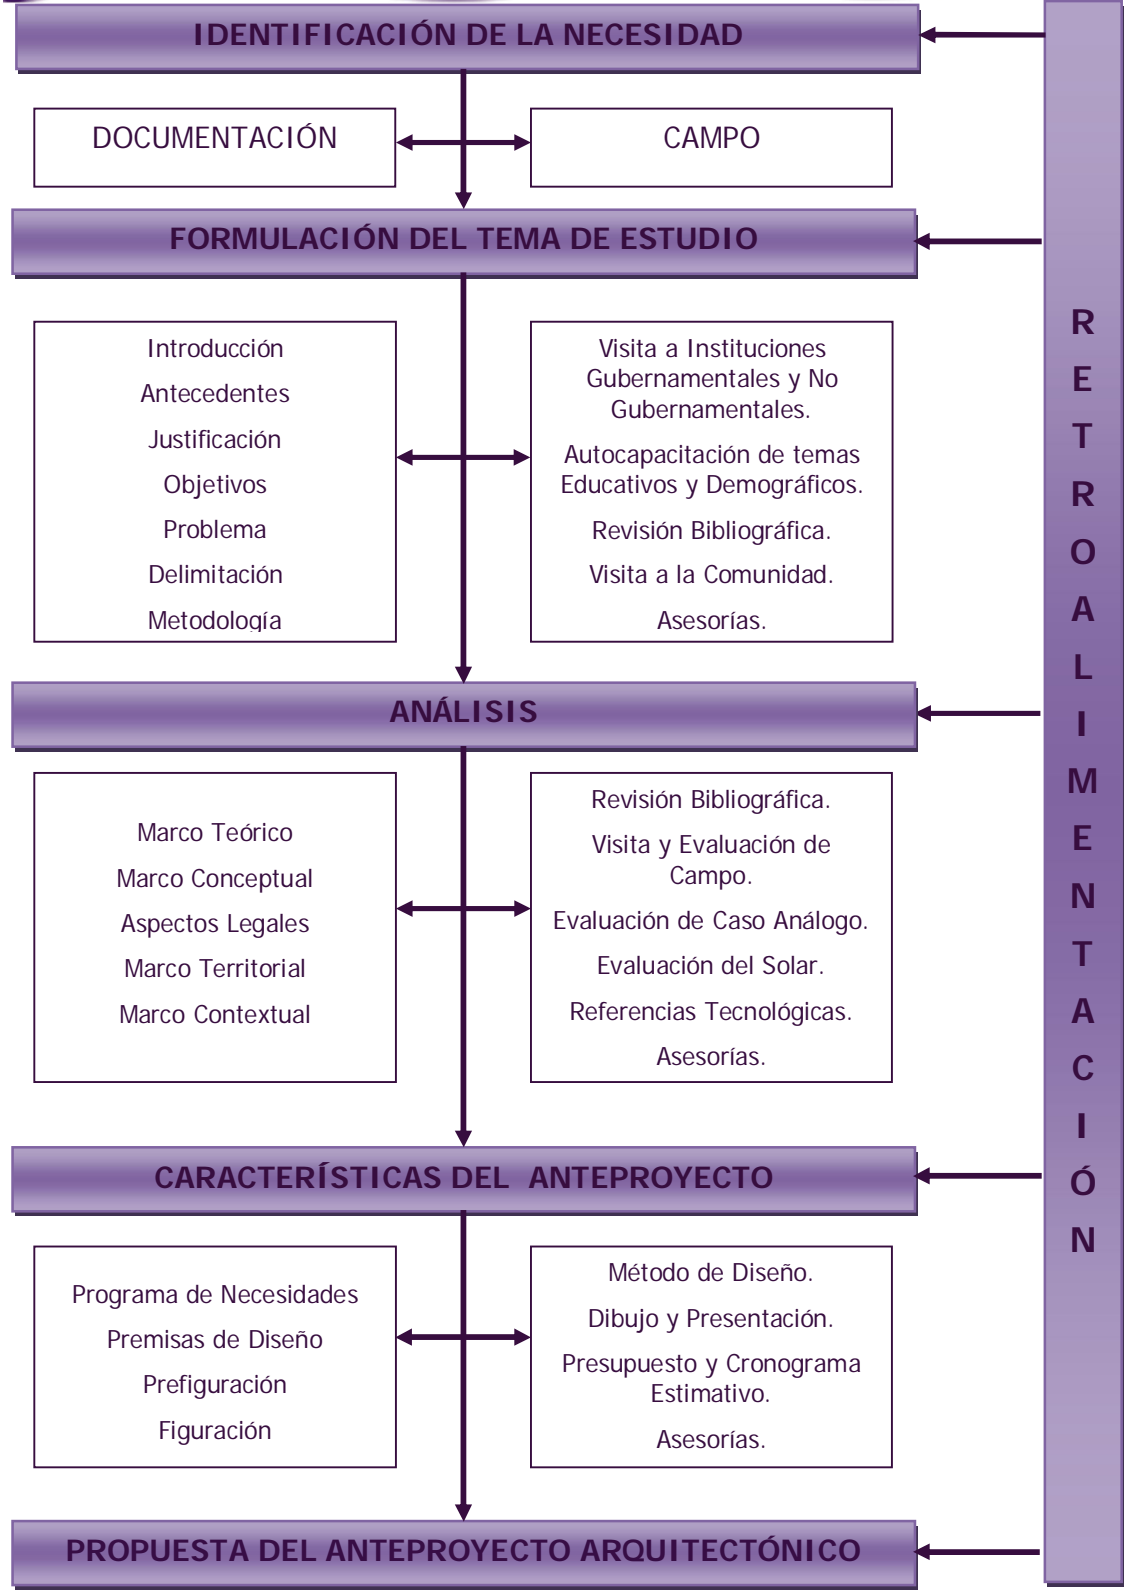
IDENTIFICACIÓN DE LA NECESIDAD

DOCUMENTACIÓN

CAMPO

FORMULACIÓN DEL TEMA DE ESTUDIO

Introducción
Antecedentes
Justificación
Objetivos
Problema
Delimitación
Metodología

Visita a Instituciones Gubernamentales y No Gubernamentales.
Autocapacitación de temas Educativos y Demográficos.
Revisión Bibliográfica.
Visita a la Comunidad.
Asesorías.

ANÁLISIS

Marco Teórico
Marco Conceptual
Aspectos Legales
Marco Territorial
Marco Contextual

Revisión Bibliográfica.
Visita y Evaluación de Campo.
Evaluación de Caso Análogo.
Evaluación del Solar.
Referencias Tecnológicas.
Asesorías.

CARACTERÍSTICAS DEL ANTEPROYECTO

Programa de Necesidades
Premisas de Diseño
Prefiguración
Figuración

Método de Diseño.
Dibujo y Presentación.
Presupuesto y Cronograma Estimativo.
Asesorías.

PROPUESTA DEL ANTEPROYECTO ARQUITECTÓNICO

R E T R O A L I M E N T A C I Ó N